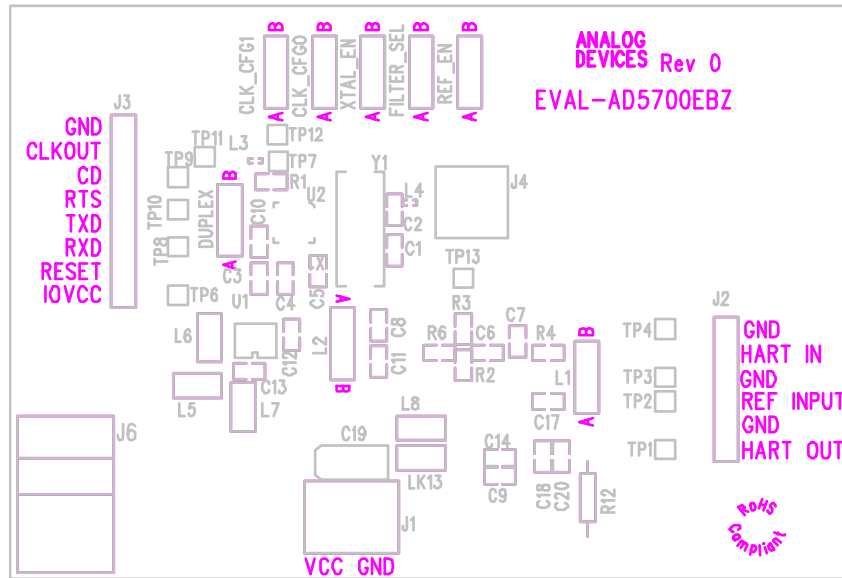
B B B B B
CLK_CFG1 CLK_CFG0 XTAL_EN FILTER_SEL REF_EN
A A A A A

ANALOG DEVICES Rev 0

EVAL-AD5700EBZ

J3
GND
CLKOUT
CD
RTS
TXD
RXD
RESET
IOVCC

TP11 L3 TP12
TP9 TP7
R1 Y1
B
U2 L4 J4
TP10 DUPLEX C2
C10
TP8 A C1
TP13
C3 XTAL C5
TP6 U1 C4 R3
A C7
L6 C8 R6 C6 R4 B TP4
L2 C12 C11
B R2 L1
C13 TP3
L5 L7 TP2
C17 A
L8
C19 C14
TP1
J6 LK13
C9
C18 C20 R12
J1

J2
GND
HART IN
GND
REF INPUT
GND
HART OUT

RoHS Compliant

VCC GND